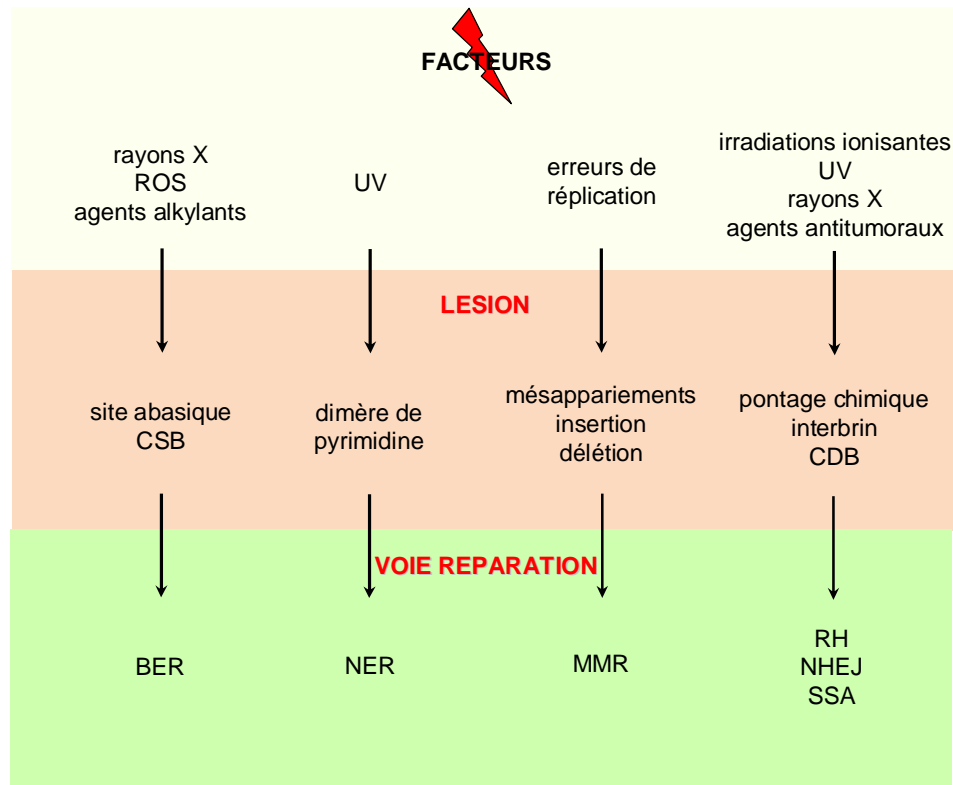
FACTEURS

rayons X
ROS
agents alkylants

UV

erreurs de réplication

irradiations ionisantes
UV
rayons X
agents antitumoraux

LESION

site abasique
CSB

dimère de pyrimidine

mésappariements
insertion
délétion

pontage chimique interbrin
CDB

VOIE REPARATION

BER

NER

MMR

RH
NHEJ
SSA